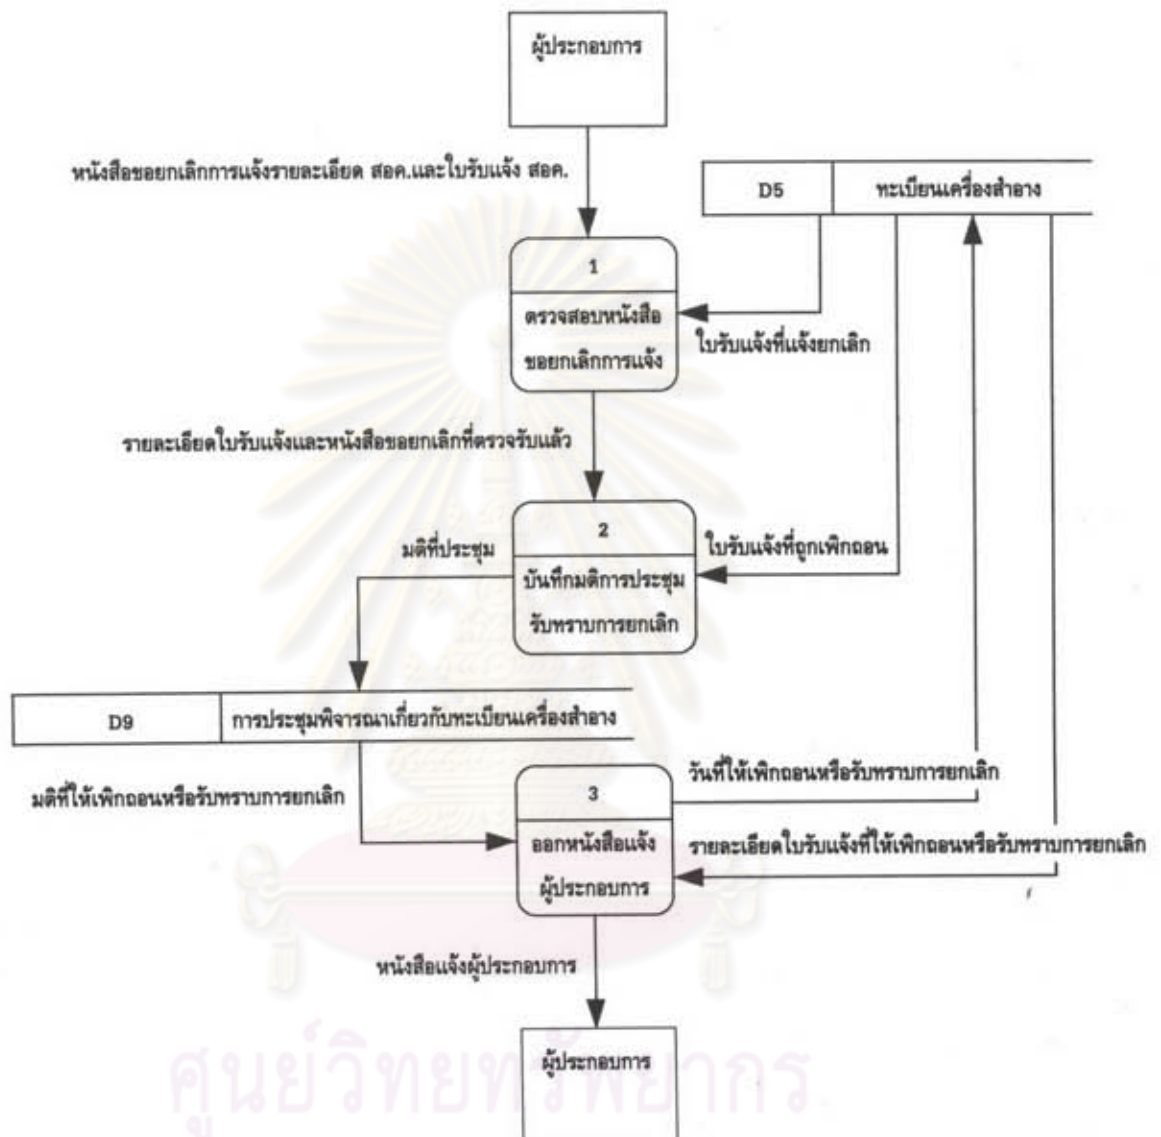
ผู้ประกอบการ

หนังสือขอยกเลิกการแจ้งรายละเอียด สอค.และใบรับแจ้ง สอค.

D5

ทะเบียนเครื่องสำอาง

1

ตรวจสอบหนังสือขอยกเลิกการแจ้ง

ใบรับแจ้งที่แจ้งยกเลิก

รายละเอียดใบรับแจ้งและหนังสือขอยกเลิกที่ตรวจรับแล้ว

2

มติที่ประชุม

บันทึกมติการประชุมรับทราบการยกเลิก

ใบรับแจ้งที่ถูกเพิกถอน

D9

การประชุมพิจารณาเกี่ยวกับทะเบียนเครื่องสำอาง

วันที่ให้เพิกถอนหรือรับทราบการยกเลิก

มติที่ให้เพิกถอนหรือรับทราบการยกเลิก

3

ออกหนังสือแจ้งผู้ประกอบการ

รายละเอียดใบรับแจ้งที่ให้เพิกถอนหรือรับทราบการยกเลิก

หนังสือแจ้งผู้ประกอบการ

ผู้ประกอบการ

ศูนย์วิทยทรัพยากร